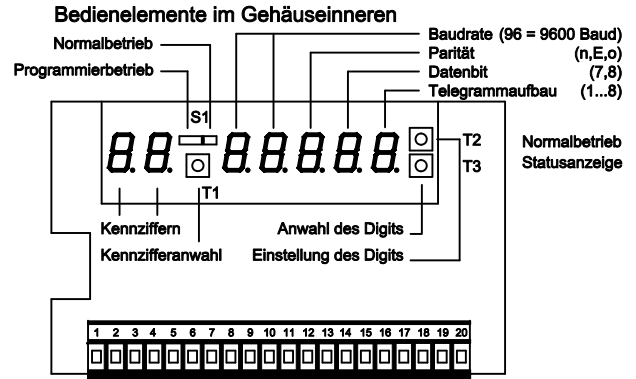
Bedienelemente im Gehäuseinneren

Normalbetrieb

Programmierbetrieb

Baudrate (96 = 9600 Baud)

Parität (n,E,o)

Datenbit (7,8)

Telegrammaufbau (1...8)

S1

8.8. 8.8.8.8.8.

T2

T3

T1

Normalbetrieb
Statusanzeige

Kennziffern

Kennzifferanwahl

Anwahl des Digits

Einstellung des Digits

1 2 3 4 5 6 7 8 9 10 11 12 13 14 15 16 17 18 19 20